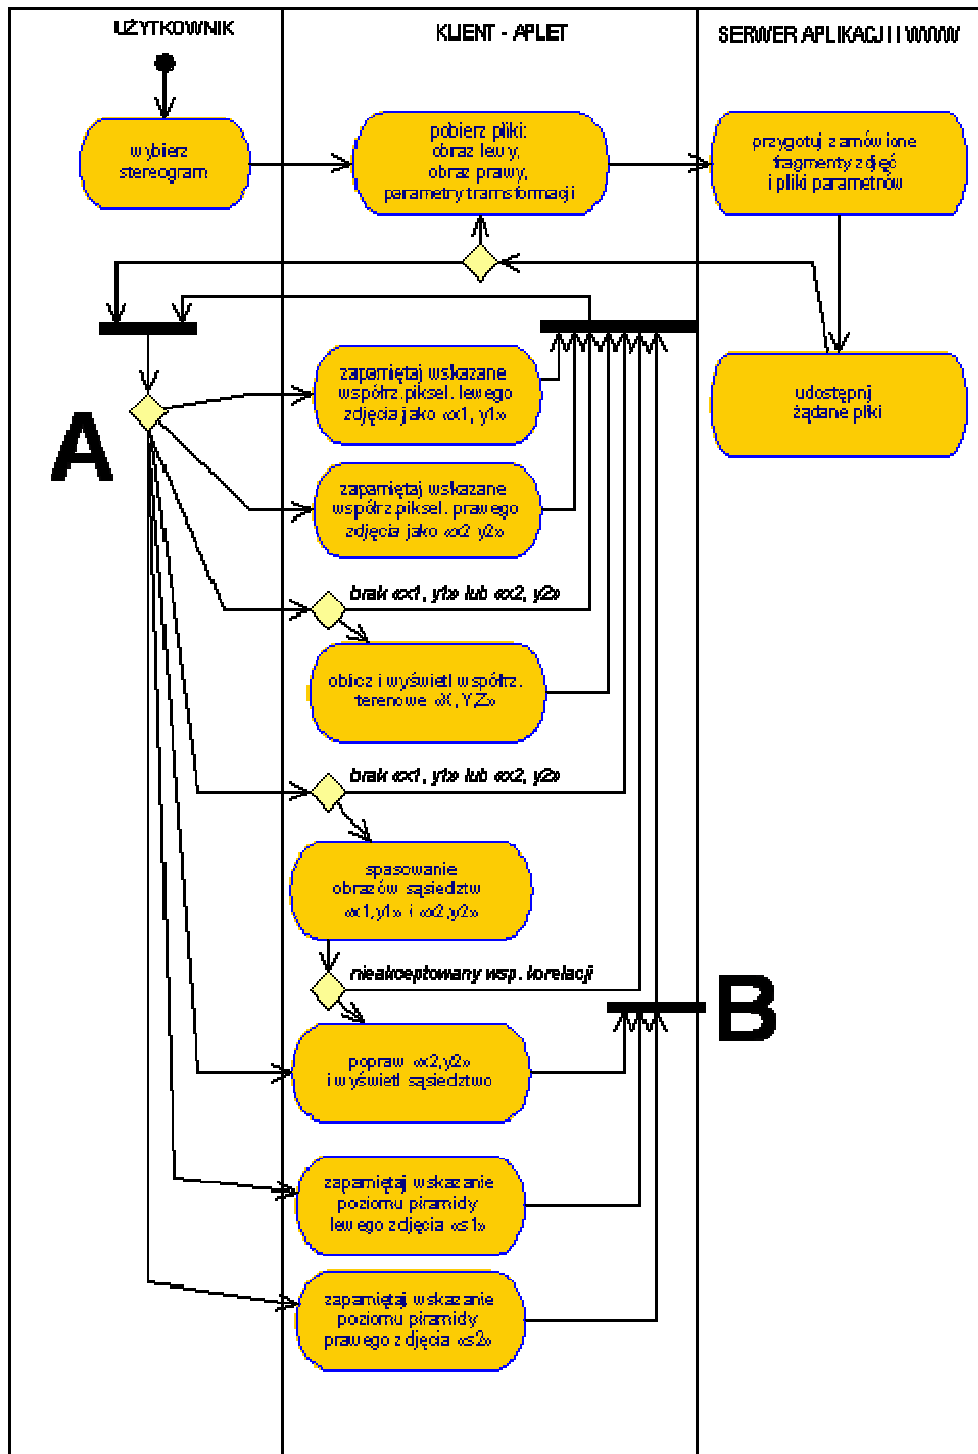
UŻYTKOWNIK

KLIENT - APLET

SERWER APLIKACJI I WWW

wybierz stereogram

pobierz pliki: obraz lewy, obraz prawy, parametry transformacji

przygotuj zamówione fragmenty zdjęć i pliki parametrów

udostępnij żądane pliki

A

zapamiętaj wskazane współrz. piksel. lewego zdjęcia jako «x1, y1»

zapamiętaj wskazane współrz. piksel. prawego zdjęcia jako «x2, y2»

brak «x1, y1» lub «x2, y2»

oblicz i wyświetl współrz. terenowe «X, Y, Z»

brak «x1, y1» lub «x2, y2»

spasowanie obrazów sąsiedztw «x1,y1» i «x2,y2»

nieakceptowany wsp. korelacji

B

popraw «x2,y2» i wyświetl sąsiedztwo

zapamiętaj wskazanie poziomu piramidy lewego zdjęcia «s1»

zapamiętaj wskazanie poziomu piramidy prawego zdjęcia «s2»